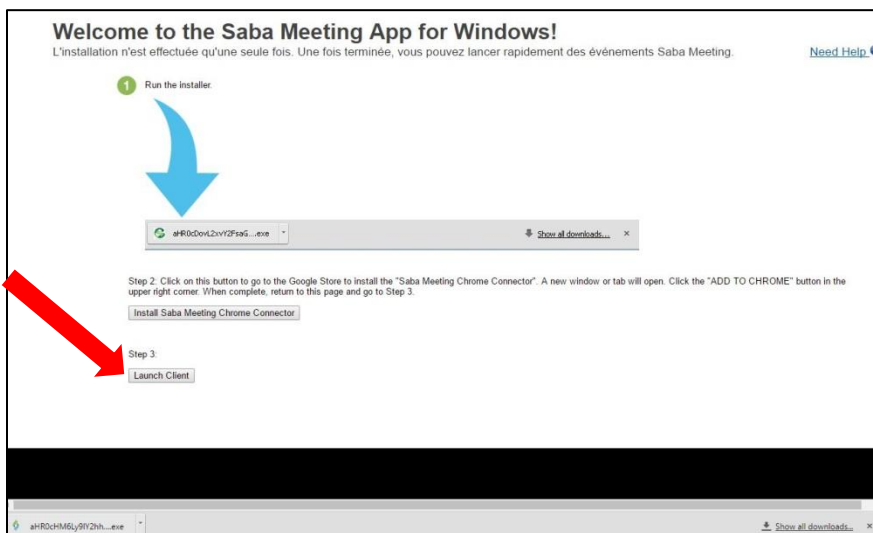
Welcome to the Saba Meeting App for Windows!

L'installation n'est effectuée qu'une seule fois. Une fois terminée, vous pouvez lancer rapidement des événements Saba Meeting.

Need Help

1 Run the installer.

aHR0cDovL2xvY2FsaG...exe

Show all downloads...

×

Step 2: Click on this button to go to the Google Store to install the "Saba Meeting Chrome Connector". A new window or tab will open. Click the "ADD TO CHROME" button in the upper right corner. When complete, return to this page and go to Step 3.

Install Saba Meeting Chrome Connector

Step 3:

Launch Client

aHR0cHM6Ly9lY2hh....exe

Show all downloads...

×